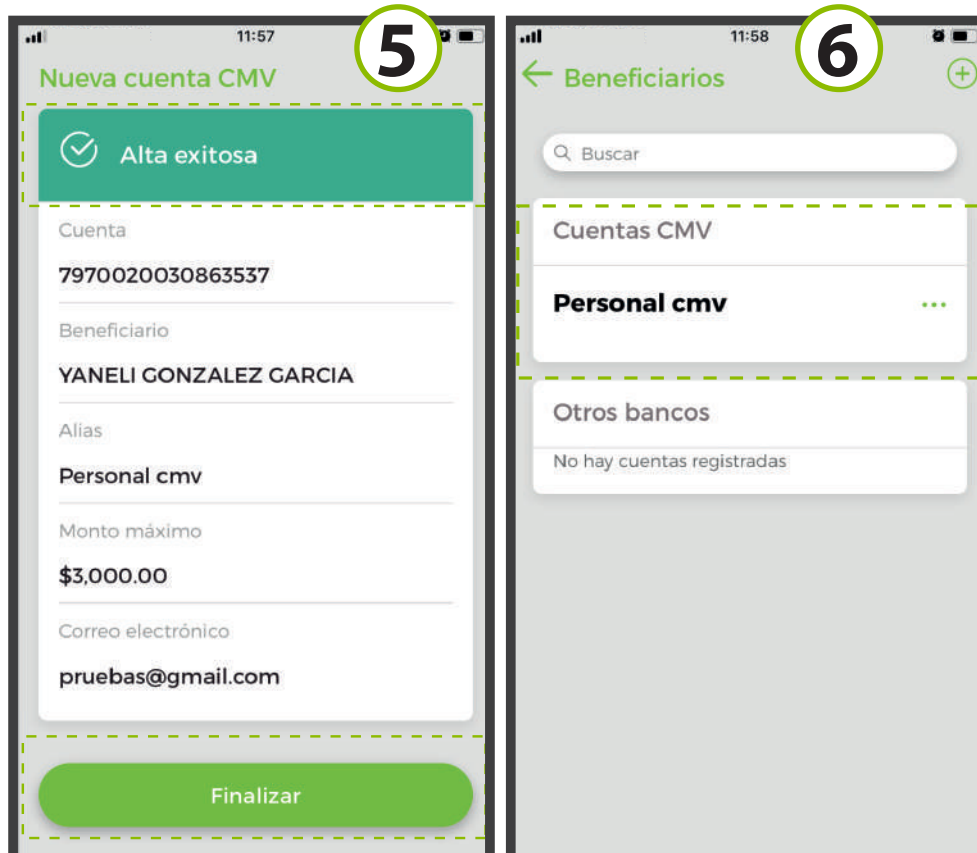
11:57

5

Nueva cuenta CMV

Alta exitosa

Cuenta

7970020030863537

Beneficiario

YANELI GONZALEZ GARCIA

Alias

Personal cmv

Monto máximo

$3,000.00

Correo electrónico

pruebas@gmail.com

Finalizar

11:58

6

Beneficiarios

Buscar

Cuentas CMV

Personal cmv

...

Otros bancos

No hay cuentas registradas